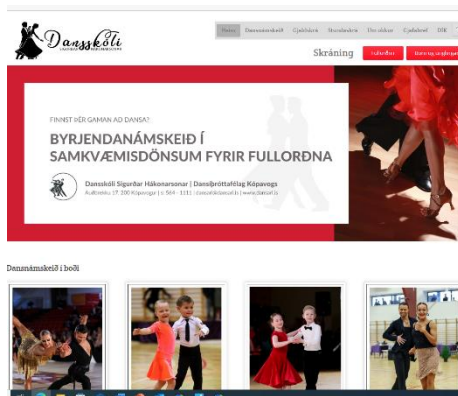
Dansskóli

Forsíða Dansnámskeið Gjaldskrá Stundaskrá Um okkur Upplýsingar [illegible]

Skráning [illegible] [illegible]

FINNST ÞÉR GAMAN AÐ DANSA?

BYRJENDANÁMSKEIÐ Í SAMKVÆMISDÖNSUM FYRIR FULLORÐNA

Dansskóli Sigurðar Hákonarsonar | Dansíþróttafélag Kópavogs
Auðbrekku 17, 200 Kópavogur | s. 564 - 1111 | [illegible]

Dansnámskeið í boði